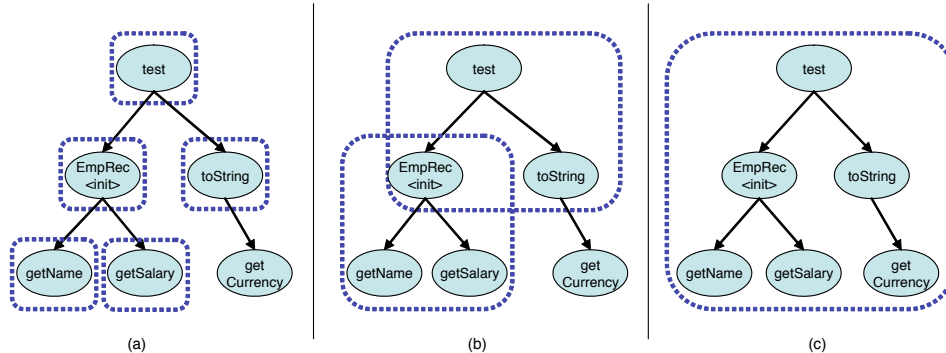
test

EmpRec <init>

toString

getName

getSalary

get Currency

(a)

test

EmpRec <init>

toString

getName

getSalary

get Currency

(b)

test

EmpRec <init>

toString

getName

getSalary

get Currency

(c)